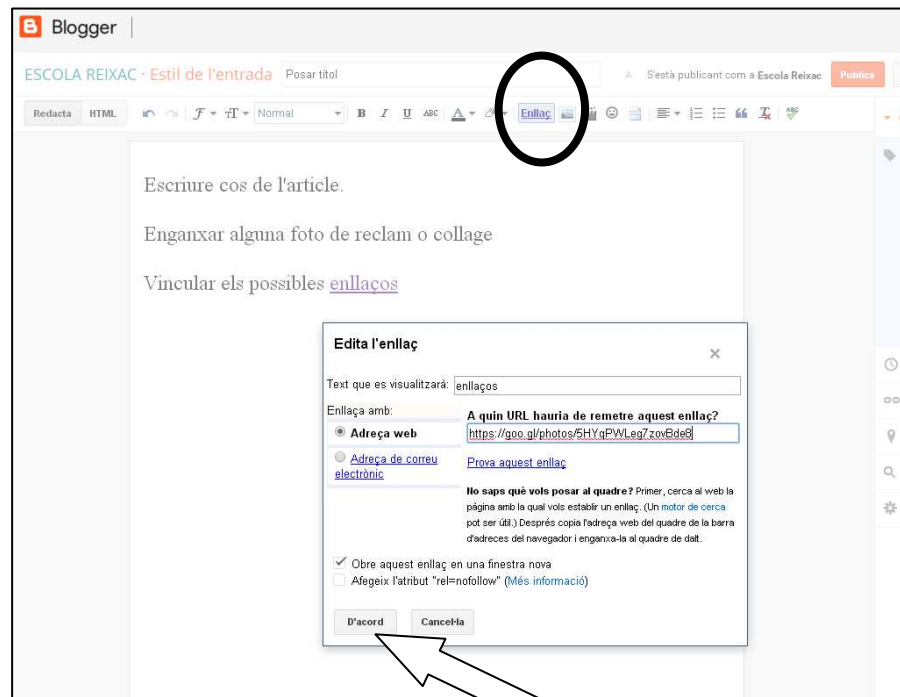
Blogger

ESCOLA REIXAC · Estil de l'entrada Posar títol S'està publicant com a Escola Reixac Publica

Redacta HTML Normal B I U ABC Enllaç

Escriure cos de l'article.

Enganxar alguna foto de reclam o collage

Vincular els possibles enllaços

Edita l'enllaç ×

Text que es visualitzarà: enllaços

Enllaça amb:

Adreça web

Adreça de correu electrònic

A quin URL hauria de remetre aquest enllaç?

https://goo.gl/photos/5HYqPWLeg7zovBde8

Prova aquest enllaç

No saps què vols posar al quadre? Primer, cerca al web la pàgina amb la qual vols establir un enllaç. (Un motor de cerca pot ser útil.) Després copia l'adreça web del quadre de la barra d'adreces del navegador i enganxa-la al quadre de dalt.

Obre aquest enllaç en una finestra nova

Afegeix l'atribut "rel=nofollow" (Més informació)

D'acord Cancel·la